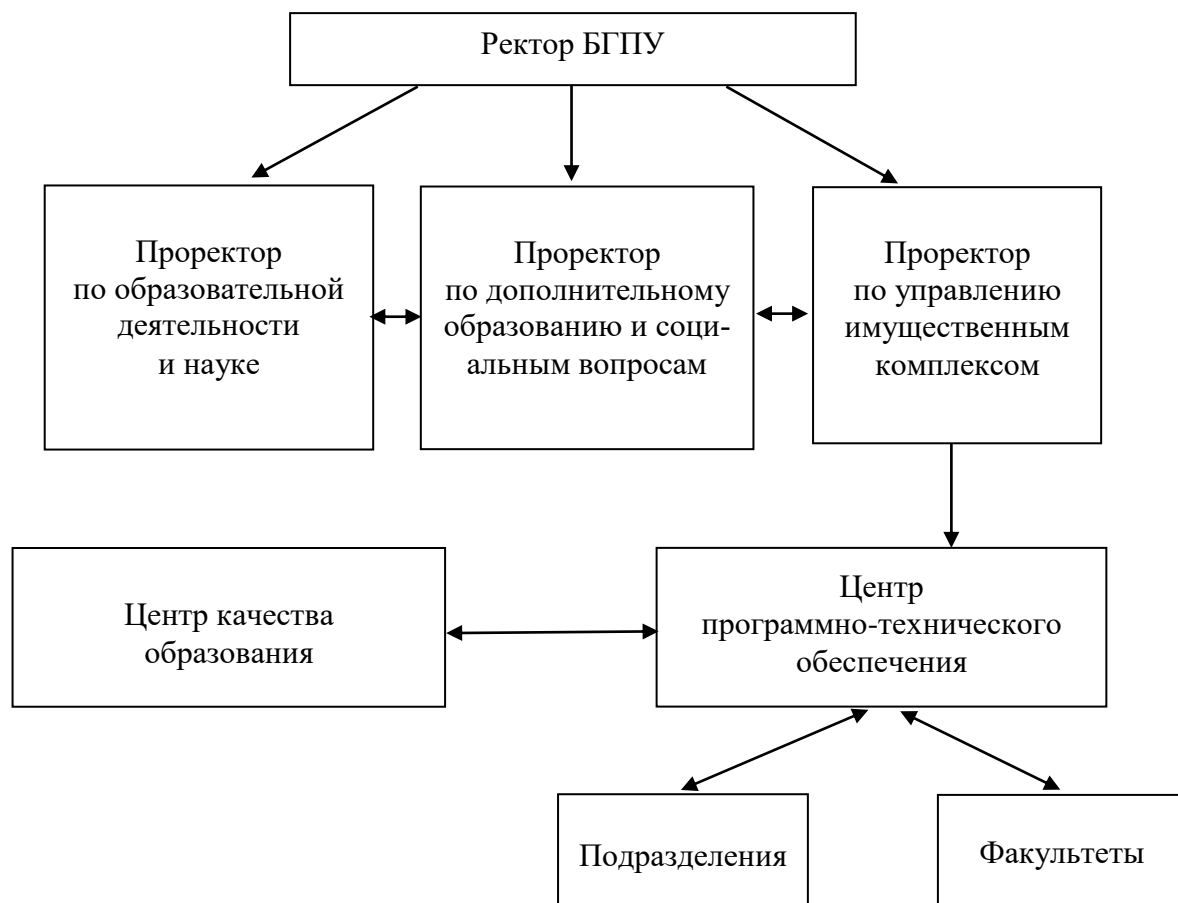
Ректор БГПУ

Проректор по образовательной деятельности и науке

Проректор по дополнительному образованию и социальным вопросам

Проректор по управлению имущественным комплексом

Центр качества образования

Центр программно-технического обеспечения

Подразделения

Факультеты